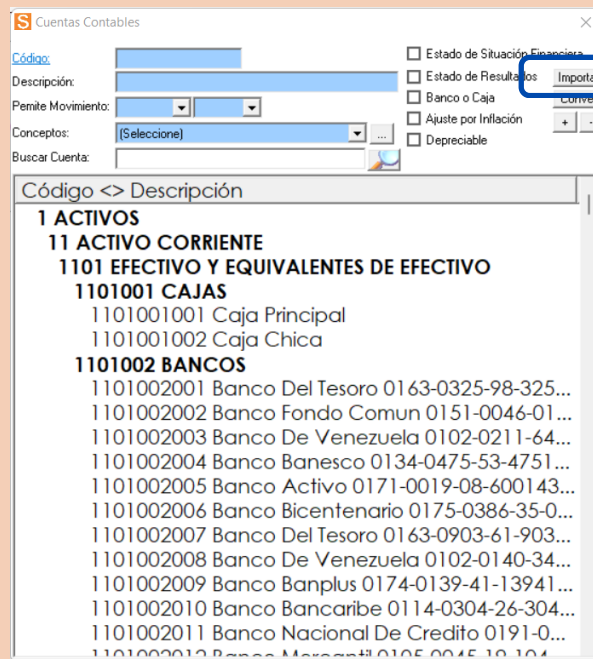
S Cuentas Contables

Código:
Descripción:
Pemite Movimiento:
Conceptos: (Seleccione)
Buscar Cuenta:

Estado de Situación Financiera
Estado de Resultados
Banco o Caja
Ajuste por Inflación
Depreciable

Importa
Conve
+
-

Código <> Descripción
1 ACTIVOS
11 ACTIVO CORRIENTE
1101 EFECTIVO Y EQUIVALENTES DE EFECTIVO
1101001 CAJAS
1101001001 Caja Principal
1101001002 Caja Chica
1101002 BANCOS
1101002001 Banco Del Tesoro 0163-0325-98-325...
1101002002 Banco Fondo Comun 0151-0046-01...
1101002003 Banco De Venezuela 0102-0211-64...
1101002004 Banco Banesco 0134-0475-53-4751...
1101002005 Banco Activo 0171-0019-08-600143...
1101002006 Banco Bicentenario 0175-0386-35-0...
1101002007 Banco Del Tesoro 0163-0903-61-903...
1101002008 Banco De Venezuela 0102-0140-34...
1101002009 Banco Banplus 0174-0139-41-13941...
1101002010 Banco Bancaribe 0114-0304-26-304...
1101002011 Banco Nacional De Credito 0191-0...
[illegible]